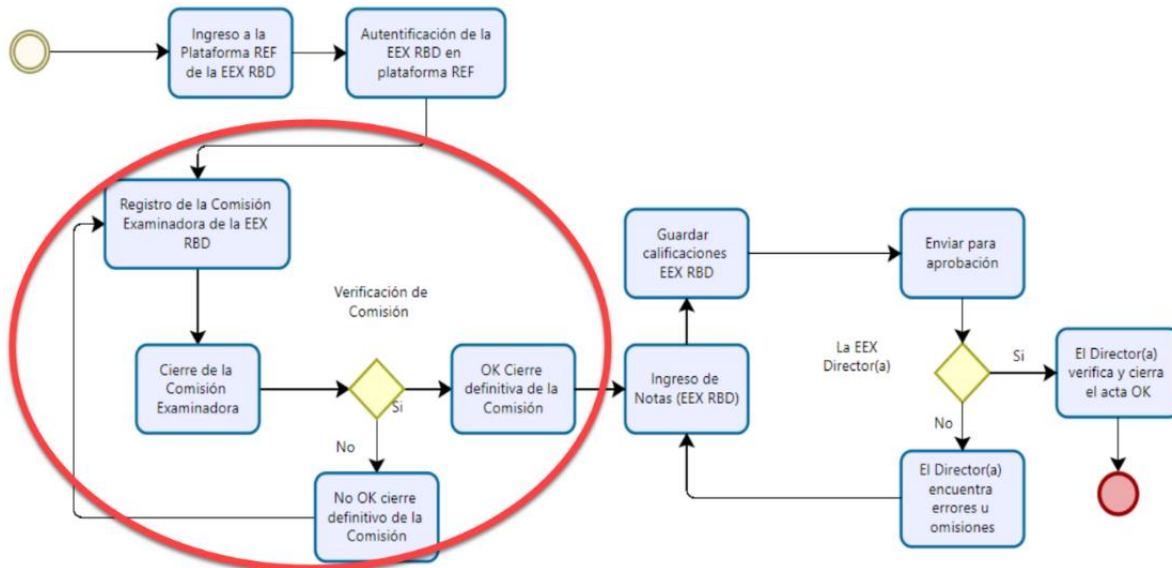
Ingreso a la Plataforma REF de la EEX RBD

Autentificación de la EEX RBD en plataforma REF

Registro de la Comisión Examinadora de la EEX RBD

Verificación de Comisión

Cierre de la Comisión Examinadora

Si

No

OK Cierre definitiva de la Comisión

No OK cierre definitivo de la Comisión

Guardar calificaciones EEX RBD

Ingreso de Notas (EEX RBD)

Enviar para aprobación

La EEX Director(a)

Si

No

El Director(a) verifica y cierra el acta OK

El Director(a) encuentra errores u omisiones